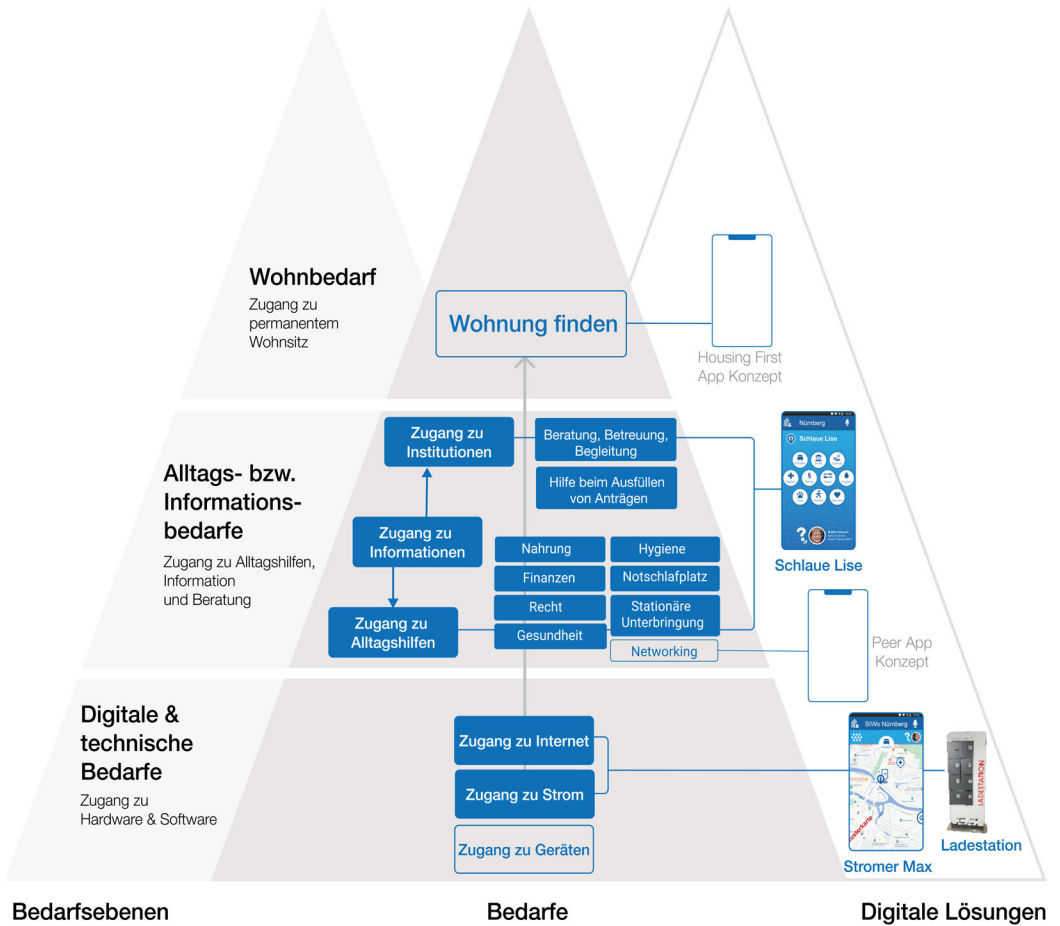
Wohnbedarf
Zugang zu permanentem Wohnsitz

Wohnung finden

Housing First App Konzept

Alltags- bzw. Informations-bedarfe
Zugang zu Alltagshilfen, Information und Beratung

Zugang zu Institutionen

Beratung, Betreuung, Begleitung

Hilfe beim Ausfüllen von Anträgen

Zugang zu Informationen

Nahrung
Hygiene
Finanzen
Notschlafplatz
Recht
Stationäre Unterbringung
Gesundheit
Networking

Zugang zu Alltagshilfen

Nürnberg
Schlaue Lise

Schlaue Lise

Peer App Konzept

Digitale & technische Bedarfe
Zugang zu Hardware & Software

Zugang zu Internet
Zugang zu Strom
Zugang zu Geräten

SiWo Nürnberg

Stromer Max

LADESTATION

Ladestation

Bedarfsebenen
Bedarfe
Digitale Lösungen